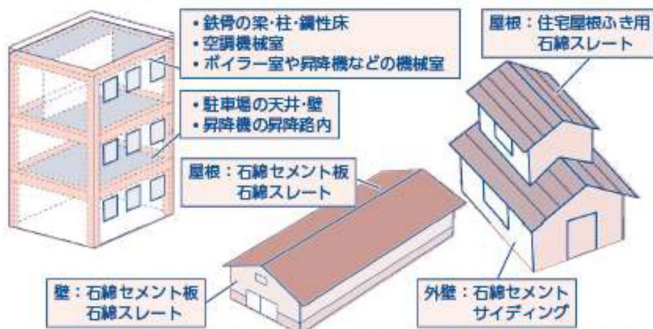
• 鉄骨の梁・柱・鋼性床
• 空調機械室
• ボイラー室や昇降機などの機械室

• 駐車場の天井・壁
• 昇降機の昇降路内

屋根：住宅屋根ふき用
石綿スレート

屋根：石綿セメント板
石綿スレート

壁：石綿セメント板
石綿スレート

外壁：石綿セメント
サイディング